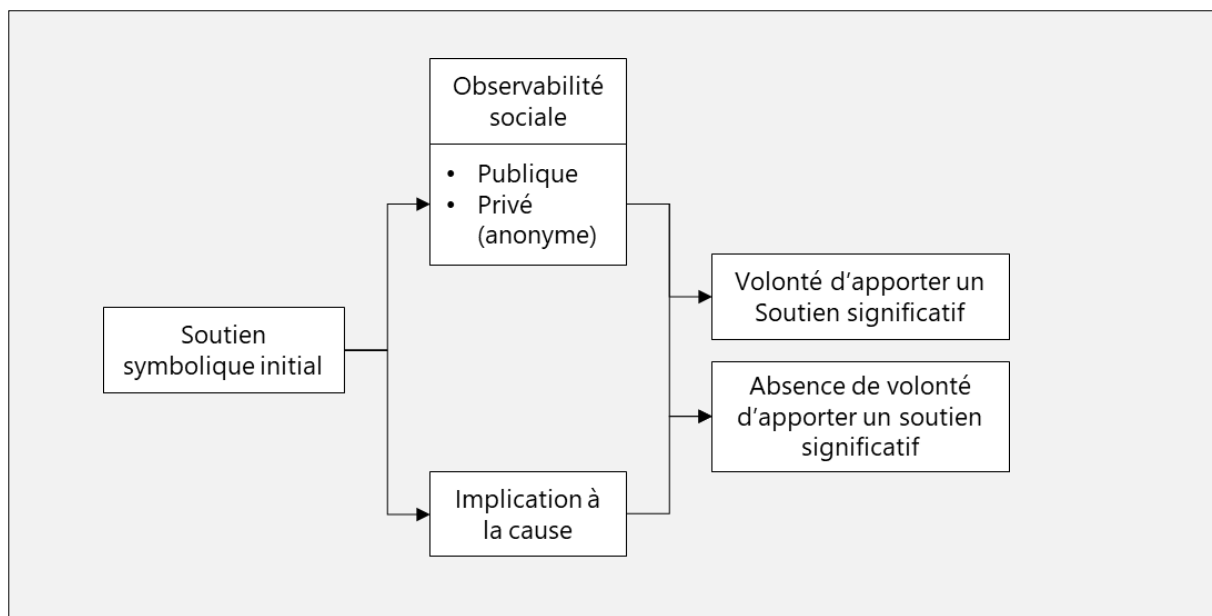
Soutien symbolique initial

Observabilité sociale

• Publique
• Privé (anonyme)

Implication à la cause

Volonté d'apporter un Soutien significatif

Absence de volonté d'apporter un soutien significatif